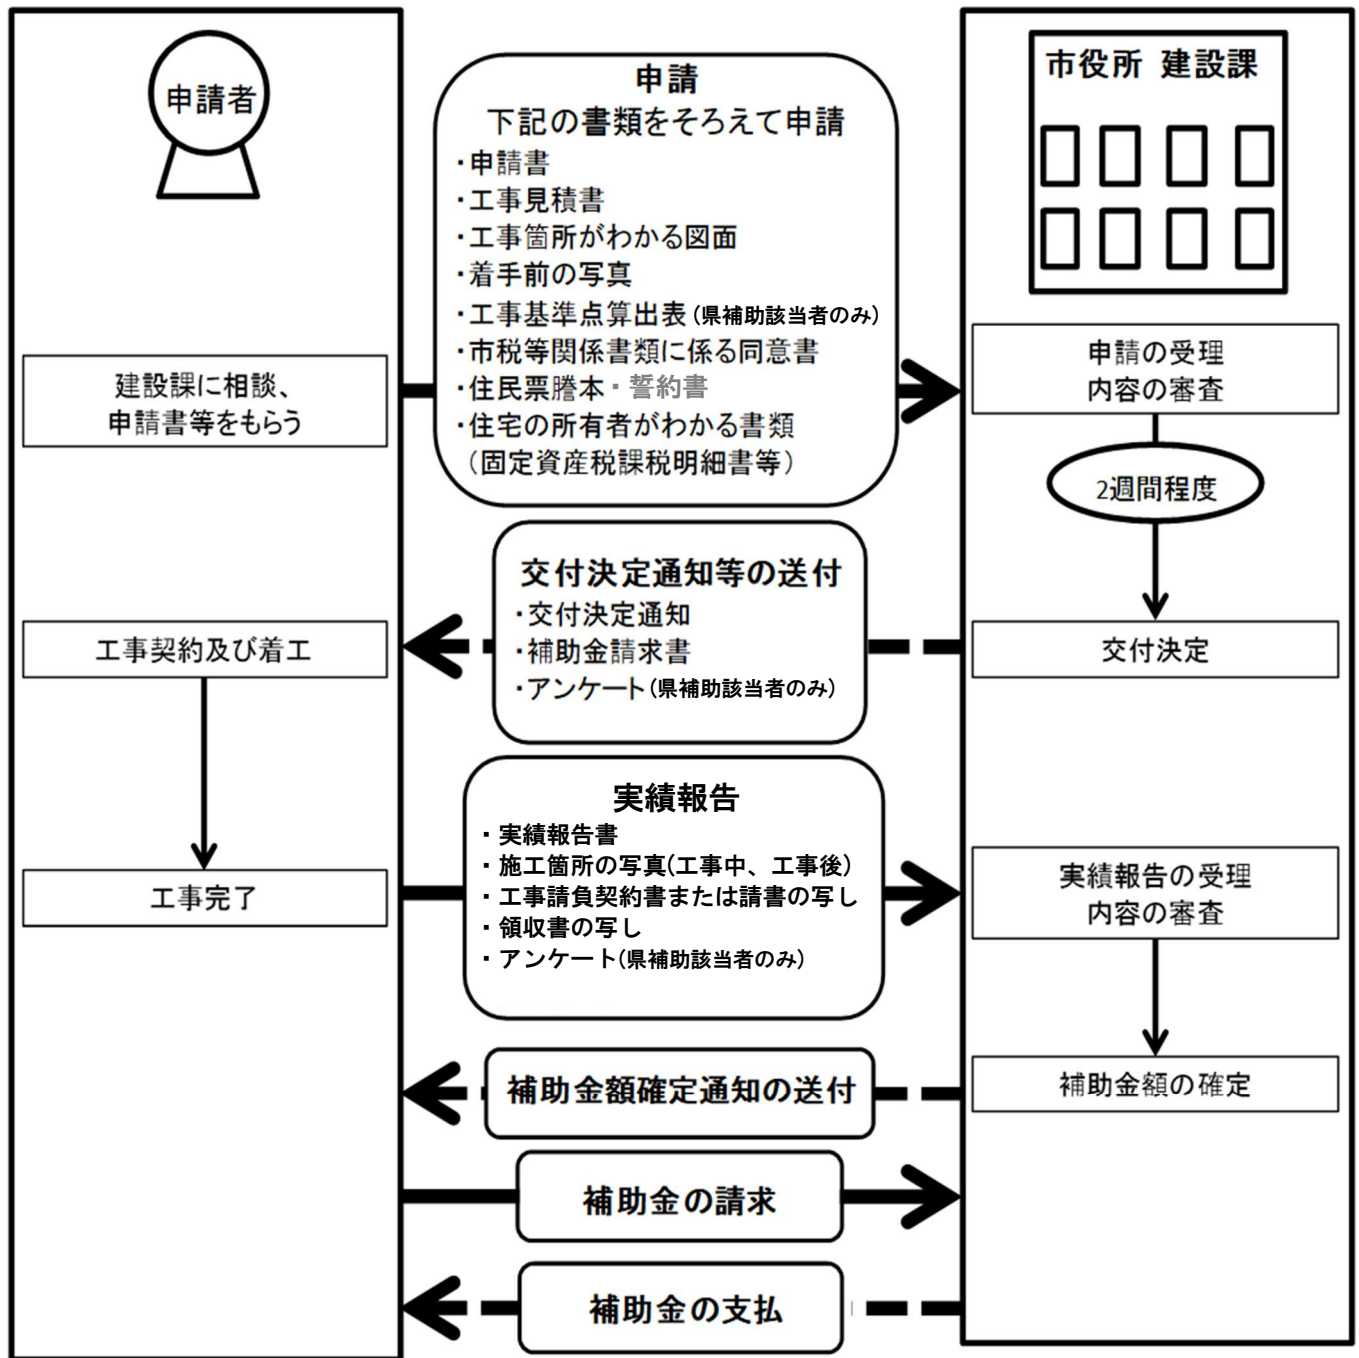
申請者

市役所 建設課

建設課に相談、申請書等をもらう

申請
下記の書類をそろえて申請
・申請書
・工事見積書
・工事箇所がわかる図面
・着手前の写真
・工事基準点算出表(県補助該当者のみ)
・市税等関係書類に係る同意書
・住民票謄本・誓約書
・住宅の所有者がわかる書類
(固定資産税課税明細書等)

申請の受理
内容の審査

2週間程度

交付決定

交付決定通知等の送付
・交付決定通知
・補助金請求書
・アンケート(県補助該当者のみ)

工事契約及び着工

工事完了

実績報告
・実績報告書
・施工箇所の写真(工事中、工事後)
・工事請負契約書または請書の写し
・領収書の写し
・アンケート(県補助該当者のみ)

実績報告の受理
内容の審査

補助金額の確定

補助金額確定通知の送付

補助金の請求

補助金の支払